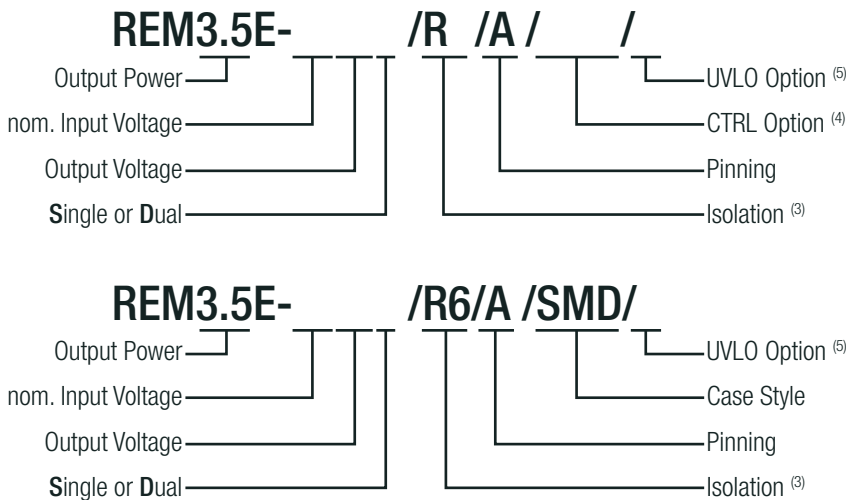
REM3.5E-\_\_\_\_ /R /A /\_\_\_ /\_

Output Power
nom. Input Voltage
Output Voltage
Single or Dual

UVLO Option $^{(5)}$
CTRL Option $^{(4)}$
Pinning
Isolation $^{(3)}$

REM3.5E-\_\_\_\_ /R6/A /SMD/\_

Output Power
nom. Input Voltage
Output Voltage
Single or Dual

UVLO Option $^{(5)}$
Case Style
Pinning
Isolation $^{(3)}$